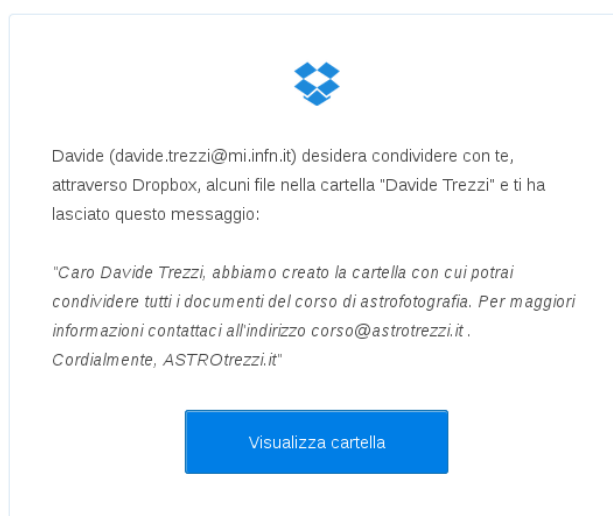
Davide (davide.trezzi@mi.infn.it) desidera condividere con te, attraverso Dropbox, alcuni file nella cartella "Davide Trezzi" e ti ha lasciato questo messaggio:

"Caro Davide Trezzi, abbiamo creato la cartella con cui potrai condividere tutti i documenti del corso di astrofotografia. Per maggiori informazioni contattaci all'indirizzo corso@astrotrezzi.it . Cordialmente, ASTROtrezzi.it"

Visualizza cartella